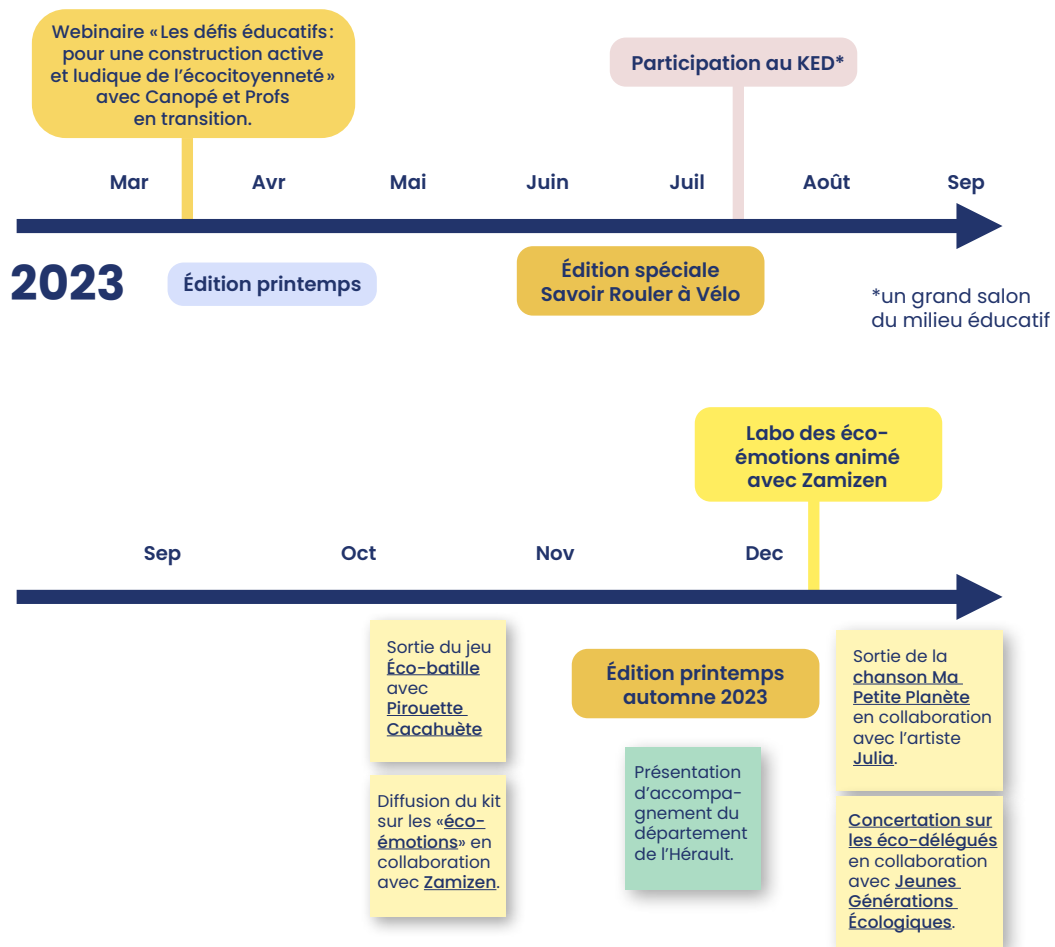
Webinaire «Les défis éducatifs: pour une construction active et ludique de l'écocitoyenneté» avec Canopé et Profs en transition.

Participation au KED*

Mar
Avr
Mai
Juin
Juil
Août
Sep

2023

Édition printemps

Édition spéciale Savoir Rouler à Vélo

*un grand salon du milieu éducatif

Labo des éco-émotions animé avec Zamizen

Sep
Oct
Nov
Dec

Sortie du jeu Éco-batille avec Pirouette Cacahuète

Diffusion du kit sur les «éco-émotions» en collaboration avec Zamizen.

Édition printemps automne 2023

Présentation d'accompagnement du département de l'Hérault.

Sortie de la chanson Ma Petite Planète en collaboration avec l'artiste Julia.

Concertation sur les éco-délégués en collaboration avec Jeunes Générations Écologiques.